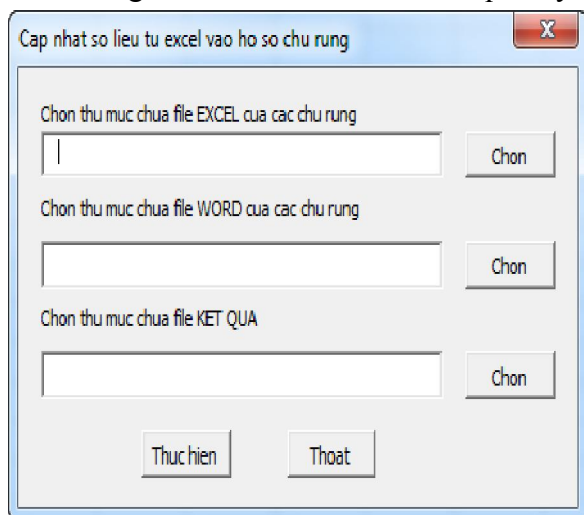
Cap nhat so lieu tu excel vao ho so chu rung

X

Chon thu muc chua file EXCEL cua cac chu rung

Chon

Chon thu muc chua file WORD cua cac chu rung

Chon

Chon thu muc chua file KET QUA

Chon

Thuc hien

Thoat